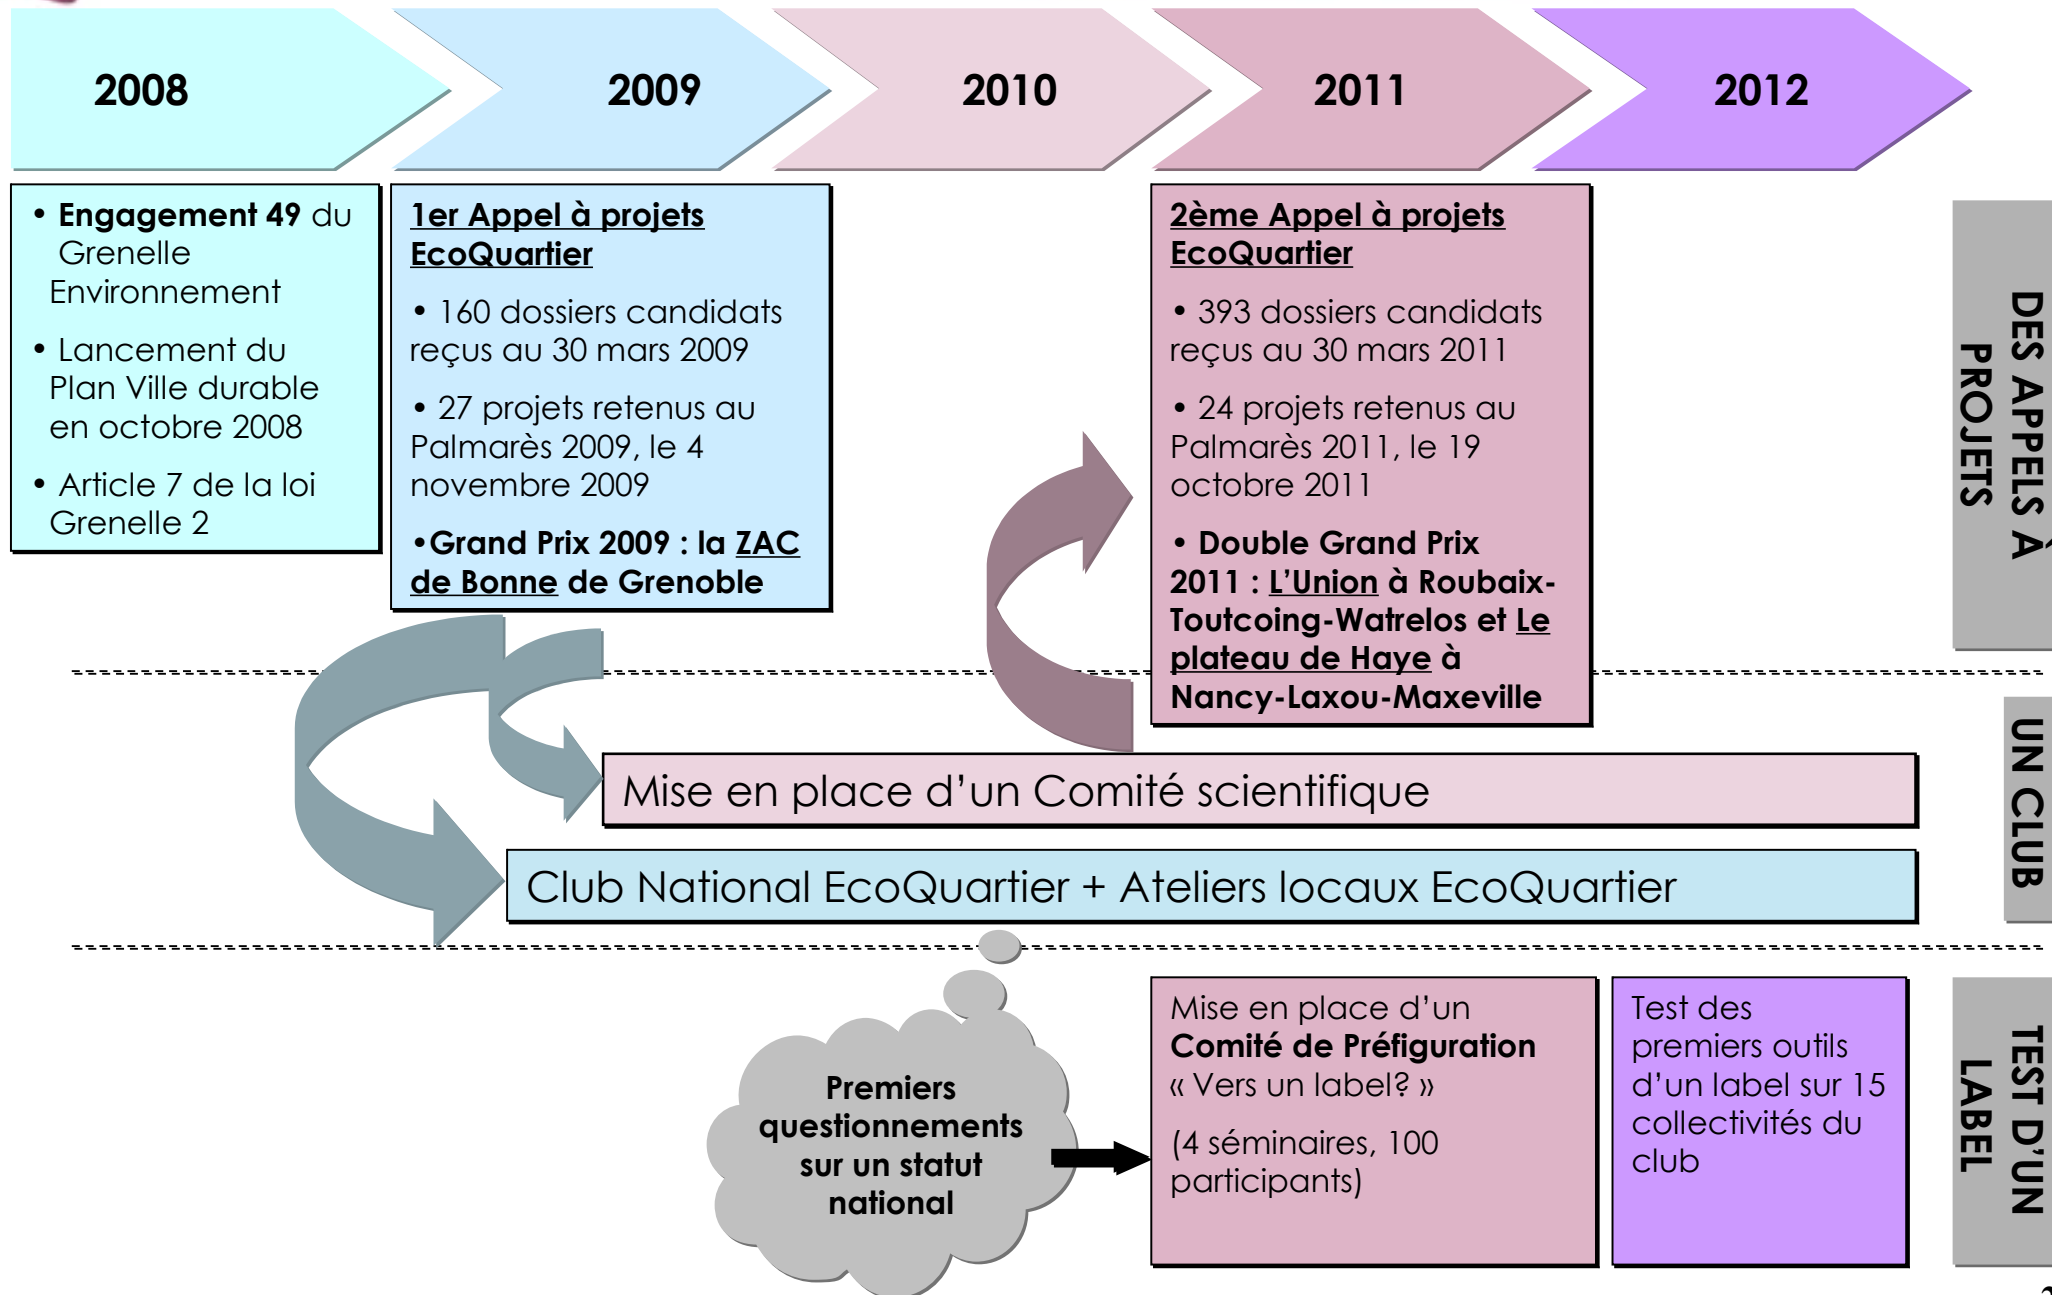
2008

2009

2010

2011

2012

• Engagement 49 du Grenelle Environnement

• Lancement du Plan Ville durable en octobre 2008

• Article 7 de la loi Grenelle 2

1er Appel à projets EcoQuartier

• 160 dossiers candidats reçus au 30 mars 2009

• 27 projets retenus au Palmarès 2009, le 4 novembre 2009

•Grand Prix 2009 : la ZAC de Bonne de Grenoble

2ème Appel à projets EcoQuartier

• 393 dossiers candidats reçus au 30 mars 2011

• 24 projets retenus au Palmarès 2011, le 19 octobre 2011

• Double Grand Prix 2011 : L'Union à Roubaix-Toutcoing-Watrelos et Le plateau de Haye à Nancy-Laxou-Maxeville

DES APPELS À PROJETS

Mise en place d'un Comité scientifique

Club National EcoQuartier + Ateliers locaux EcoQuartier

UN CLUB

Premiers questionnements sur un statut national

Mise en place d'un Comité de Préfiguration « Vers un label? »

(4 séminaires, 100 participants)

Test des premiers outils d'un label sur 15 collectivités du club

TEST D'UN LABEL